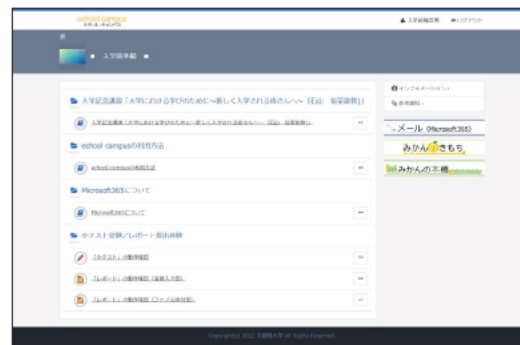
edtool campus

入学前準備

入学記念講演「大学における学びのために～新しく入学される皆さんへ～（石山 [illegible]教授）」

入学記念講演「大学における学びのために～新しく入学される皆さんへ～（石山 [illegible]）」

edtool campusの利用方法

edtool campusの利用方法

Microsoft365について

Microsoft365について

小テスト受験／レポート提出体験

小テスト（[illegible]）

レポート（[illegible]）

レポート（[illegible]）

インフォメーション

メール (Microsoft365)

みかんのきもち

みかんの本棚

Copyright © 2022 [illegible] All Rights Reserved.